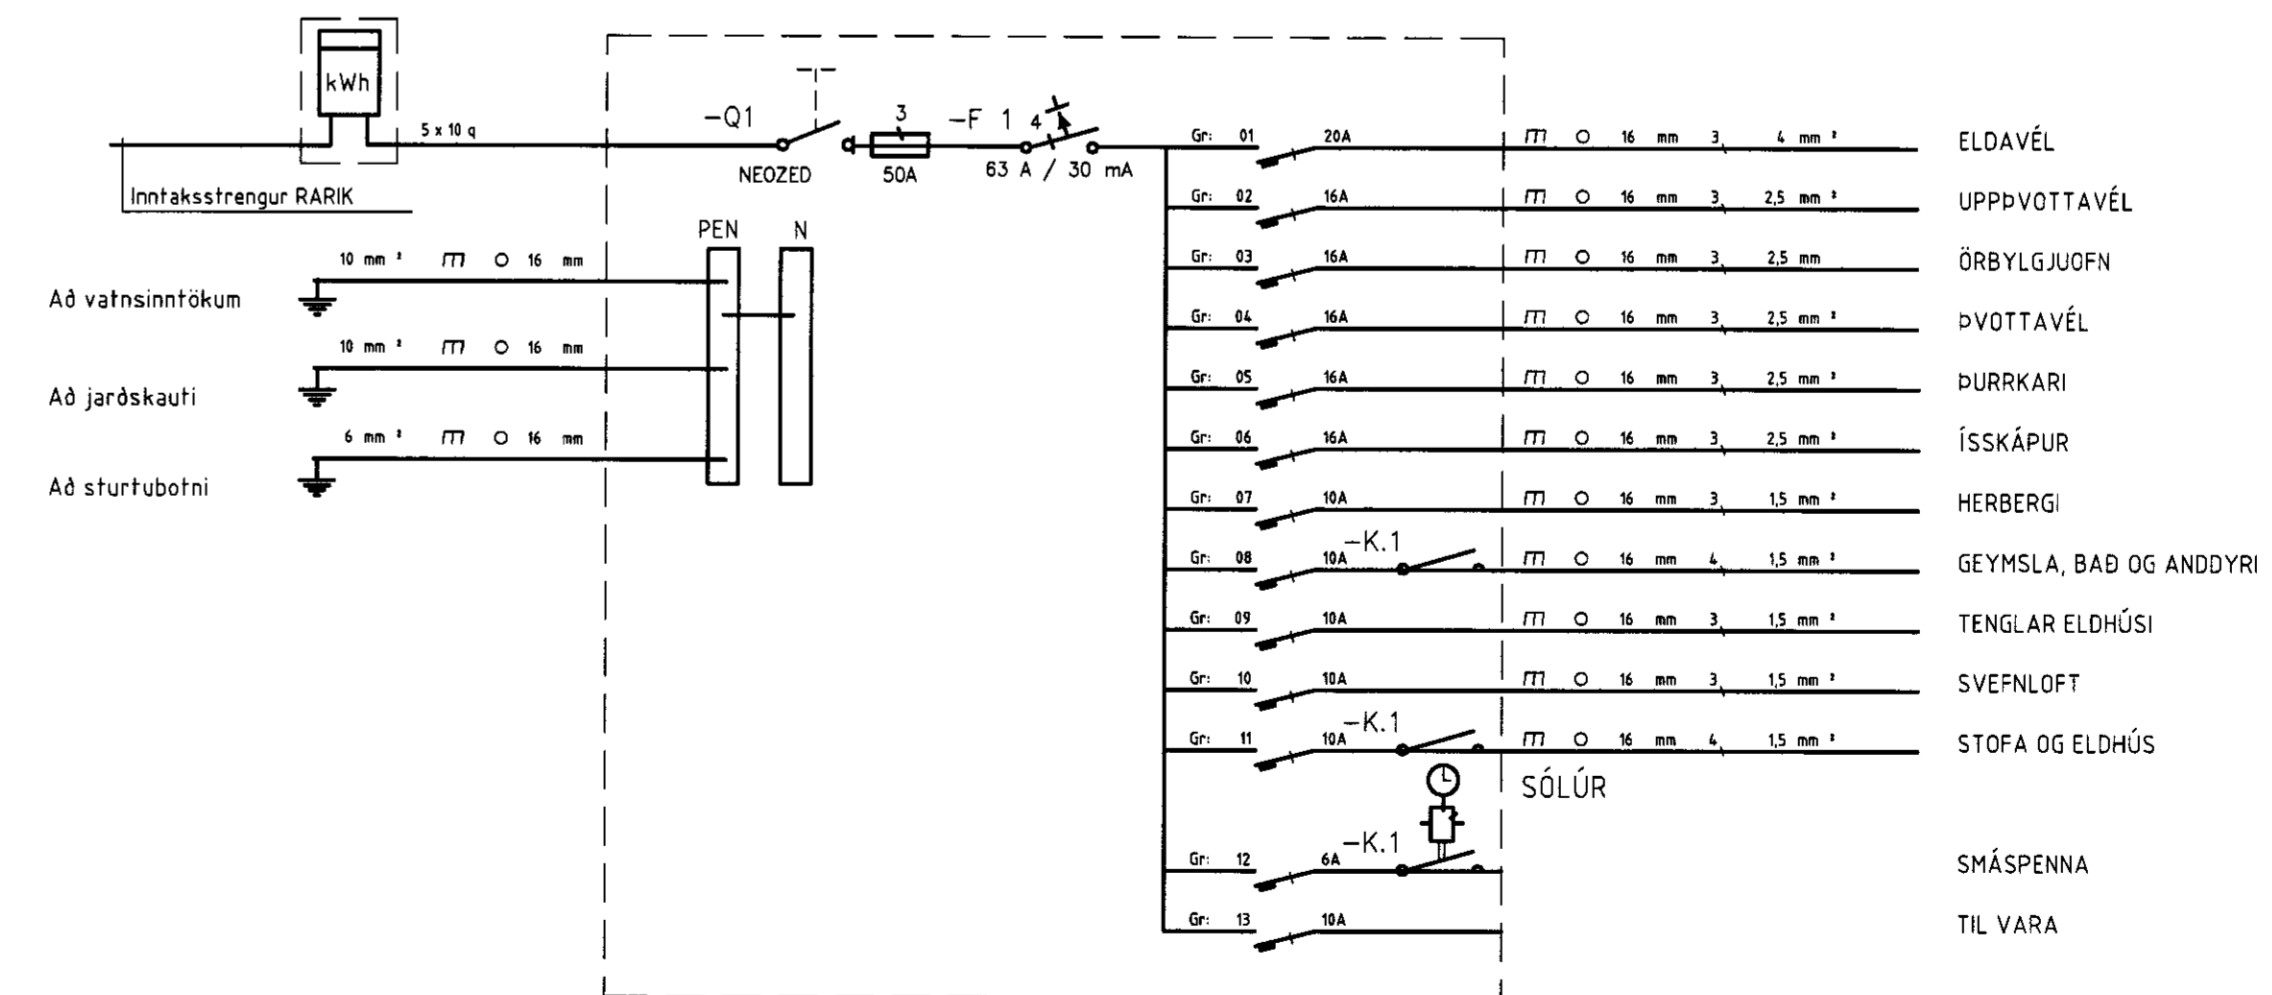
kWh

5 x 10 q

Inntaksstrengur RARIK

−Q1

NEOZED

3

50A

−F 1

4

63 A / 30 mA

PEN

N

10 mm ² ⊓⊓ O 16 mm

Að vatnsinntökum

10 mm ² ⊓⊓ O 16 mm

Að jarðskauti

6 mm ² ⊓⊓ O 16 mm

Að sturtubotni

| Gr: | | | | |
|---|---|---|---|---|
| Gr: 01 | 20A | | ⊓⊓ O 16 mm 3 4 mm ² | ELDAVÉL |
| Gr: 02 | 16A | | ⊓⊓ O 16 mm 3 2,5 mm ² | UPPÞVOTTAVÉL |
| Gr: 03 | 16A | | ⊓⊓ O 16 mm 3 2,5 mm | ÖRBYLGJUOFN |
| Gr: 04 | 16A | | ⊓⊓ O 16 mm 3 2,5 mm ² | ÞVOTTAVÉL |
| Gr: 05 | 16A | | ⊓⊓ O 16 mm 3 2,5 mm ² | ÞURRKARI |
| Gr: 06 | 16A | | ⊓⊓ O 16 mm 3 2,5 mm ² | ÍSSKÁPUR |
| Gr: 07 | 10A | | ⊓⊓ O 16 mm 3 1,5 mm ² | HERBERGI |
| Gr: 08 | 10A | −K.1 | ⊓⊓ O 16 mm 4 1,5 mm ² | GEYMSLA, BAÐ OG ANDDYRI |
| Gr: 09 | 10A | | ⊓⊓ O 16 mm 3 1,5 mm ² | TENGLAR ELDHÚSI |
| Gr: 10 | 10A | | ⊓⊓ O 16 mm 3 1,5 mm ² | SVEFNLOFT |
| Gr: 11 | 10A | −K.1 | ⊓⊓ O 16 mm 4 1,5 mm ² | STOFA OG ELDHÚS |
| Gr: 12 | 6A | −K.1 | SÓLÚR | SMÁSPENNA |
| Gr: 13 | 10A | | | TIL VARA |